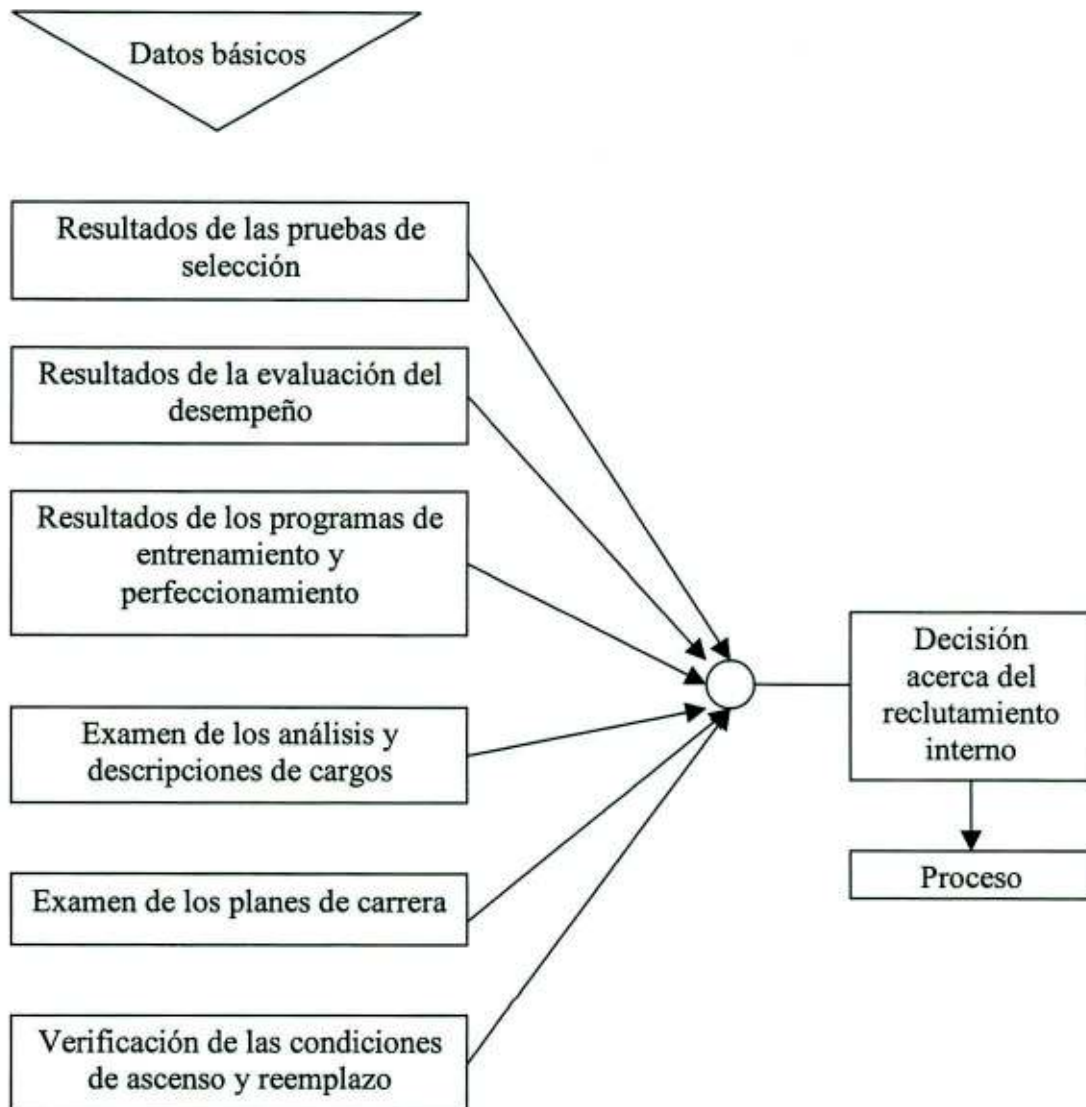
Datos básicos

Resultados de las pruebas de selección

Resultados de la evaluación del desempeño

Resultados de los programas de entrenamiento y perfeccionamiento

Examen de los análisis y descripciones de cargos

Examen de los planes de carrera

Verificación de las condiciones de ascenso y reemplazo

Decisión acerca del reclutamiento interno

Proceso